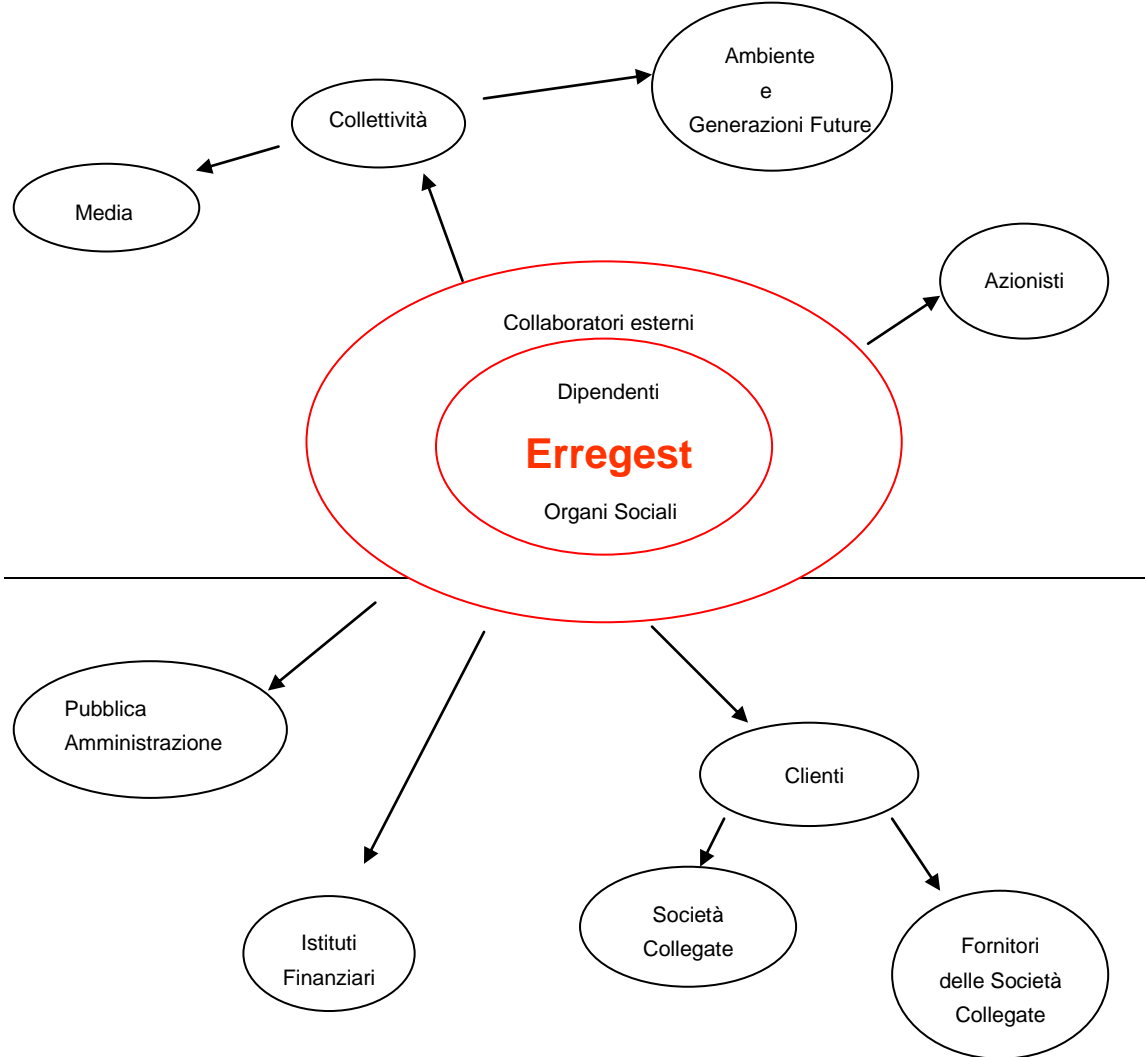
Ambiente
e
Generazioni Future

Collettività

Media

Azionisti

Collaboratori esterni

Dipendenti

Erregest

Organi Sociali

Pubblica
Amministrazione

Clienti

Istituti
Finanziari

Società
Collegate

Fornitori
delle Società
Collegate